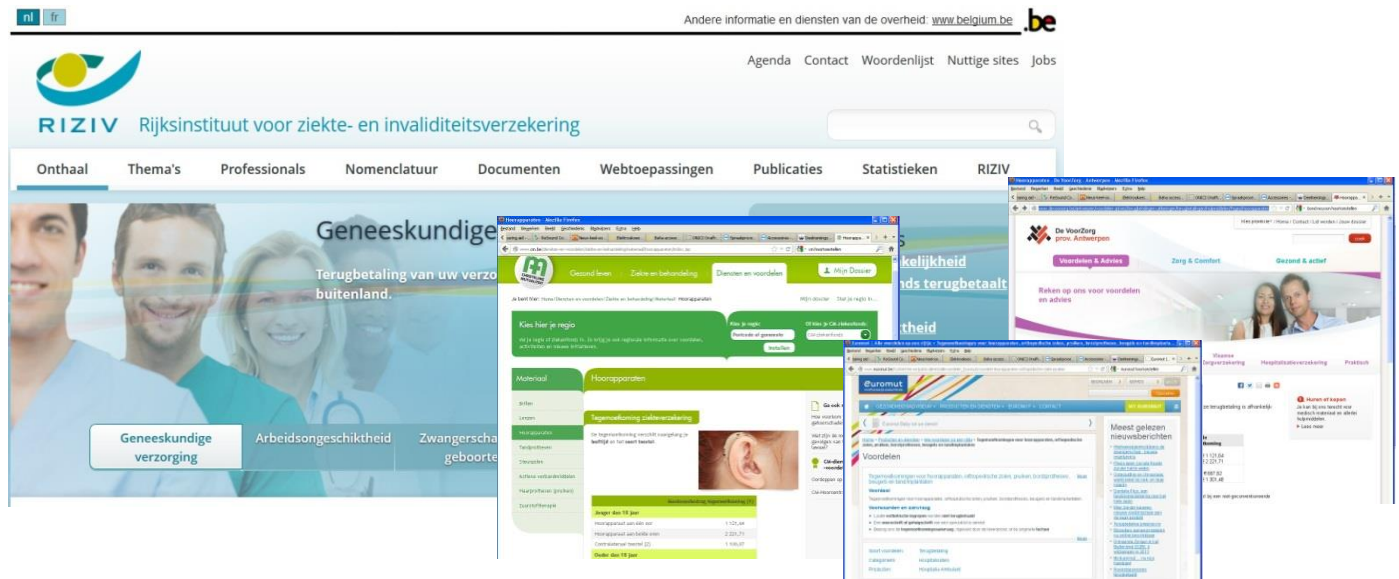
nl fr

Andere informatie en diensten van de overheid: www.belgium.be .be

Agenda Contact Woordenlijst Nuttige sites Jobs

RIZIV Rijksinstituut voor ziekte- en invaliditeitsverzekering

Onthaal Thema's Professionals Nomenclatuur Documenten Webtoepassingen Publicaties Statistieken RIZIV

Geneeskundige

Terugbetaling van uw verzo buitenland.

kelijkheid
nds terugbetaalt
rtheid

Geneeskundige verzorging Arbeidsongeschiktheid Zwangerscha geboorte

Hoorapparaten - Mozilla Firefox

Gezond leven Ziekte en behandeling Diensten en voordelen Mijn Dossier

Kies hier je regio

Materiaal Hoorapparaten

Tegemoetkoming ziekteverzekering

Jonger dan 18 jaar
Ouder dan 18 jaar

De VoorZorg prov. Antwerpen

Voordelen & Advies Zorg & Comfort Gezond & actief

Reken op ons voor voordelen en advies

Huren of kopen

euromut

Voordelen

Meest gelezen nieuwsberichten